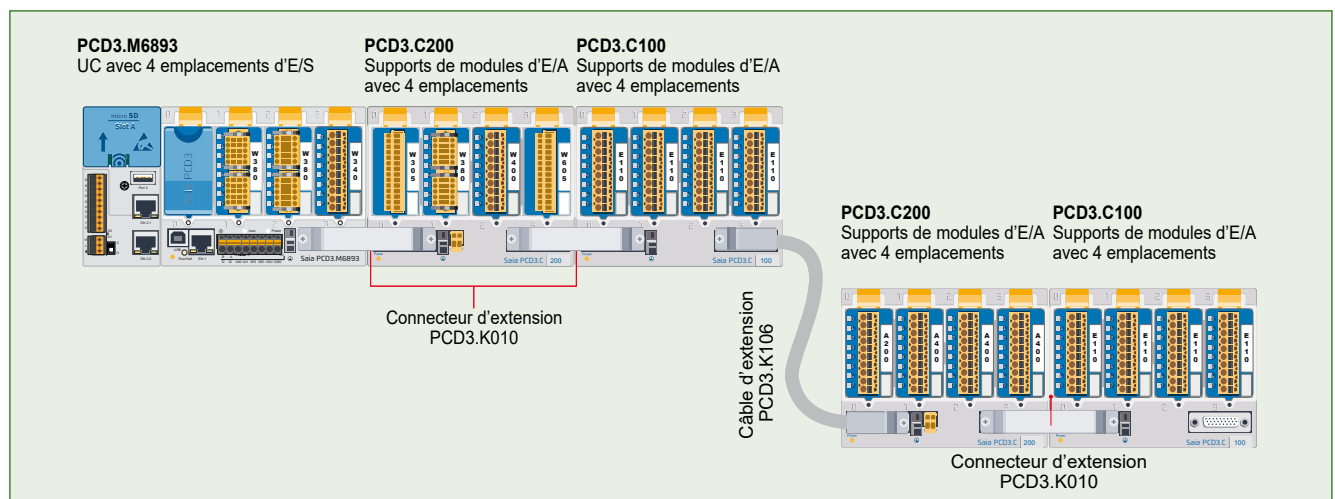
PCD3.M6893
UC avec 4 emplacements d'E/S

PCD3.C200
Supports de modules d'E/A
avec 4 emplacements

PCD3.C100
Supports de modules d'E/A
avec 4 emplacements

micro SD
Slot A

PCD3

W380
W380
W340
W305
W380
W400
W605
E110
E110
E110
E110

Saia PCD3.M6893
Saia PCD3.C 200
Saia PCD3.C 100

PCD3.C200
Supports de modules d'E/A
avec 4 emplacements

PCD3.C100
Supports de modules d'E/A
avec 4 emplacements

Connecteur d'extension
PCD3.K010

Câble d'extension
PCD3.K106

A200
A400
A400
A400
E110
E110
E110
E110

Saia PCD3.C 200
Saia PCD3.C 100

Connecteur d'extension
PCD3.K010